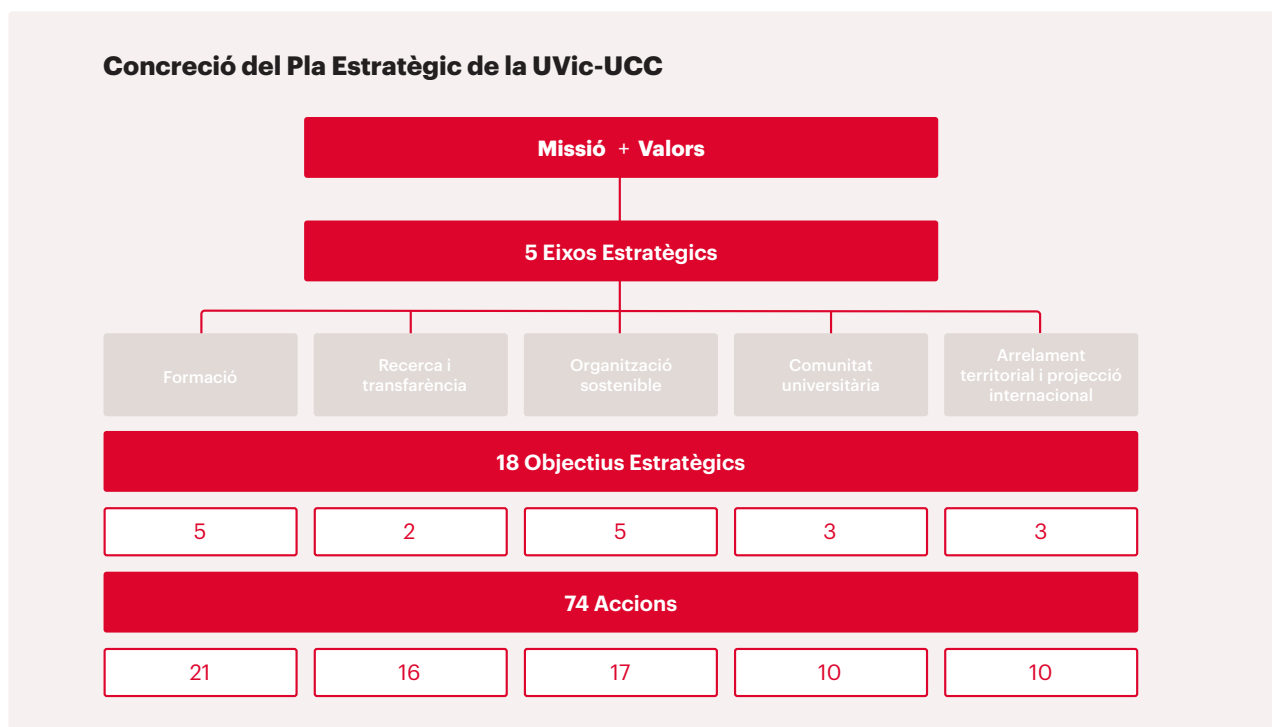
Concreció del Pla Estratègic de la UVic-UCC

Missió + Valors

5 Eixos Estratègics

Formació

Recerca i transfarència

Organització sostenible

Comunitat universitària

Arrelament territorial i projecció internacional

18 Objectius Estratègics

| 5 | 2 | 5 | 3 | 3 |
|---|---|---|---|---|

74 Accions

| 21 | 16 | 17 | 10 | 10 |
|---|---|---|---|---|